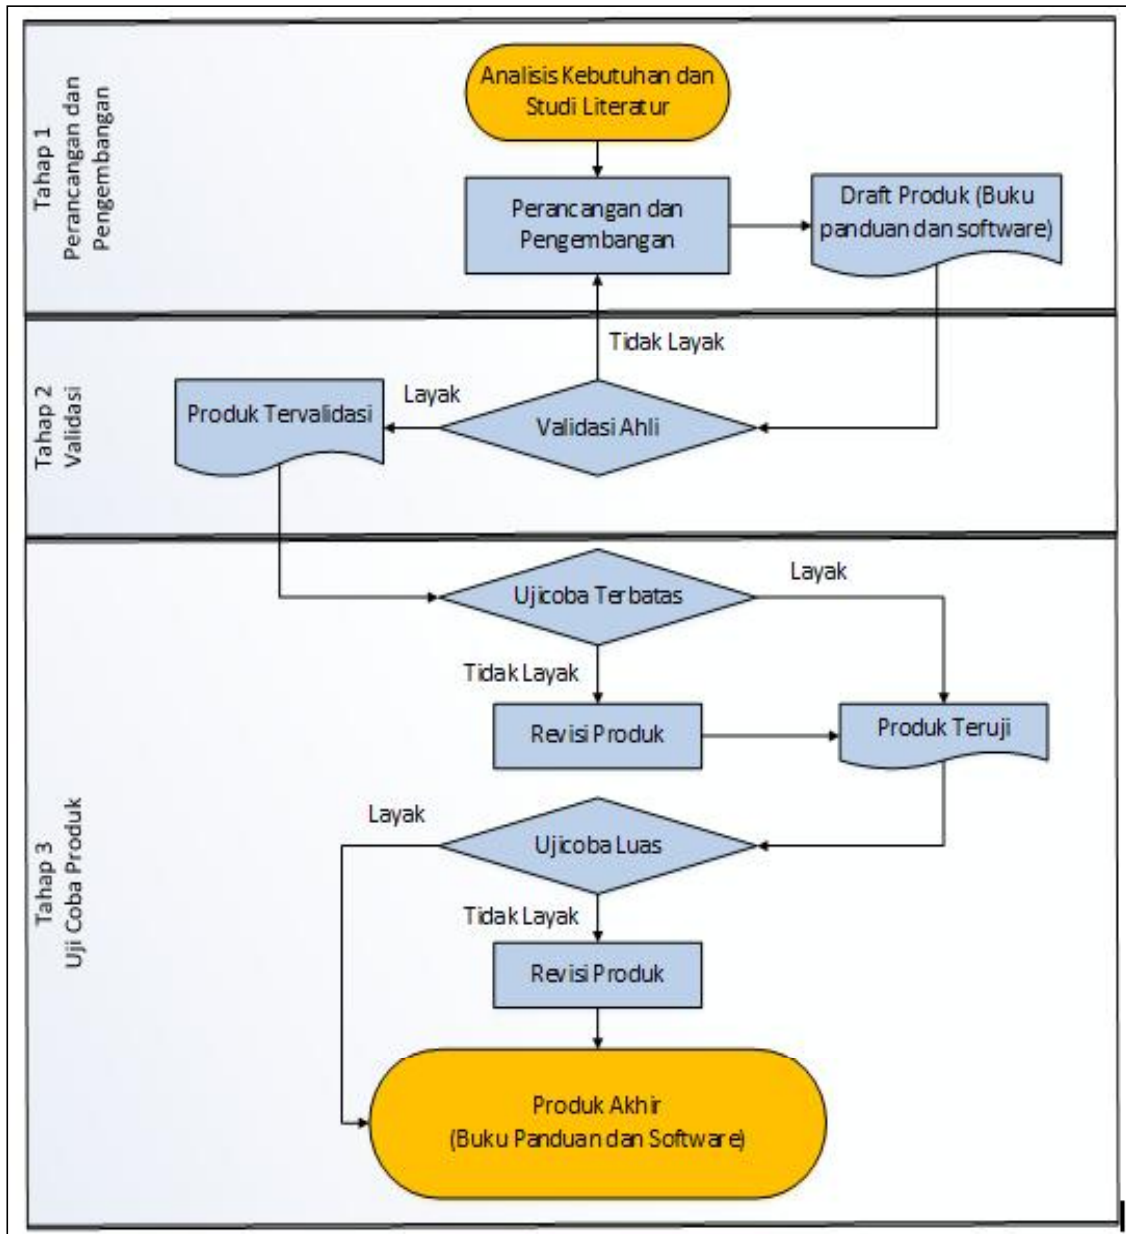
Tahap 1
Perancangan dan Pengembangan

Analisis Kebutuhan dan Studi Literatur

Perancangan dan Pengembangan

Draft Produk (Buku panduan dan software)

Tahap 2
Validasi

Tidak Layak

Layak

Produk Tervalidasi

Validasi Ahli

Tahap 3
Uji Coba Produk

Ujicoba Terbatas

Layak

Tidak Layak

Revisi Produk

Produk Teruji

Layak

Ujicoba Luas

Tidak Layak

Revisi Produk

Produk Akhir
(Buku Panduan dan Software)